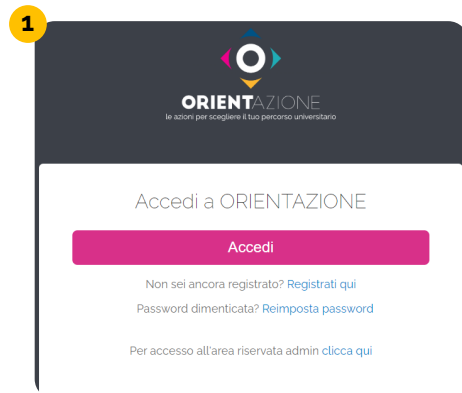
1

ORIENTAZIONE
le azioni per scegliere il tuo percorso universitario

Accedi a ORIENTAZIONE

Accedi

Non sei ancora registrato? Registrati qui

Password dimenticata? Reimposta password

Per accesso all'area riservata admin clicca qui